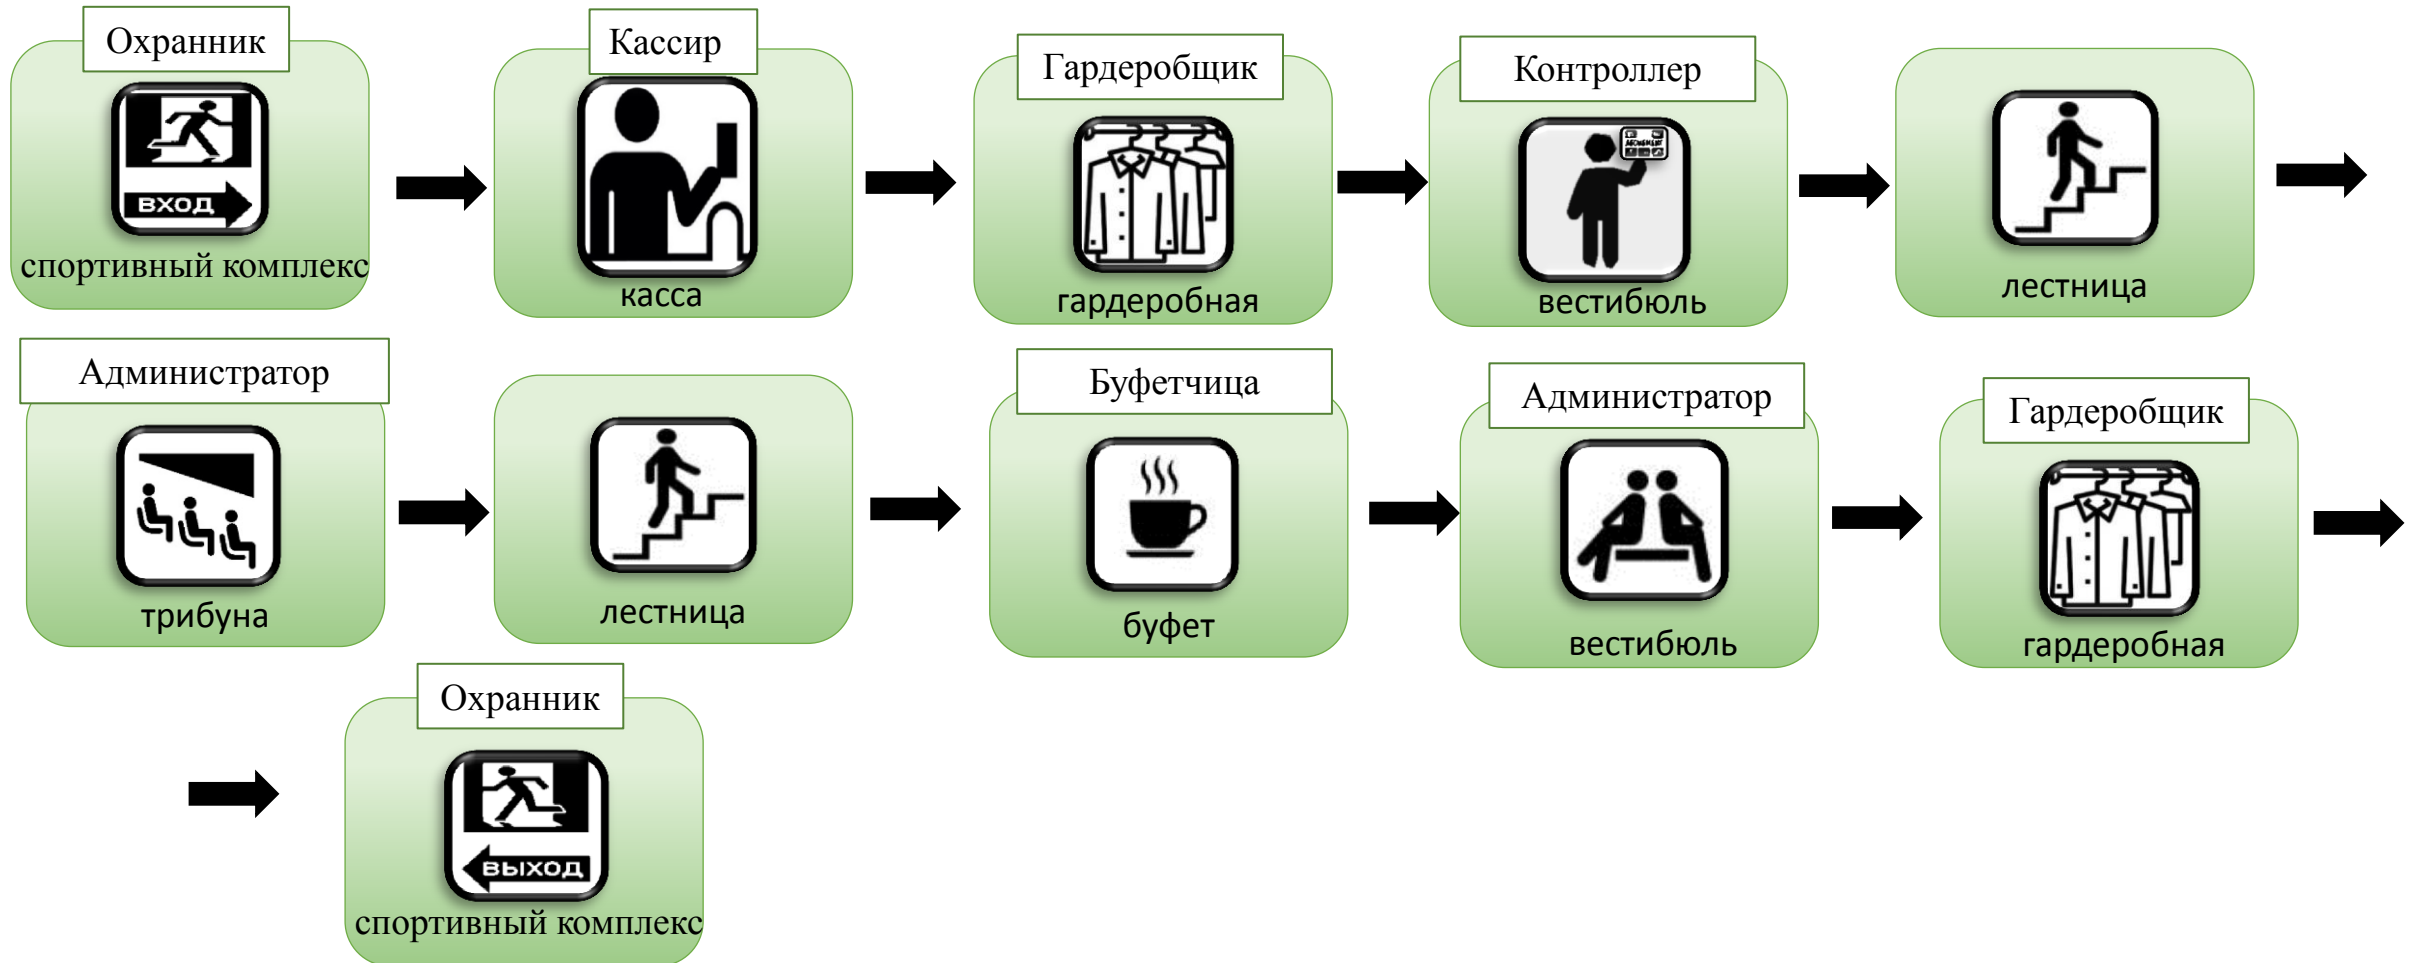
Охранник
ВХОД
спортивный комплекс

Кассир
касса

Гардеробщик
гардеробная

Контроллер
вестибюль

лестница

Администратор
трибуна

лестница

Буфетчица
буфет

Администратор
вестибюль

Гардеробщик
гардеробная

Охранник
ВЫХОД
спортивный комплекс